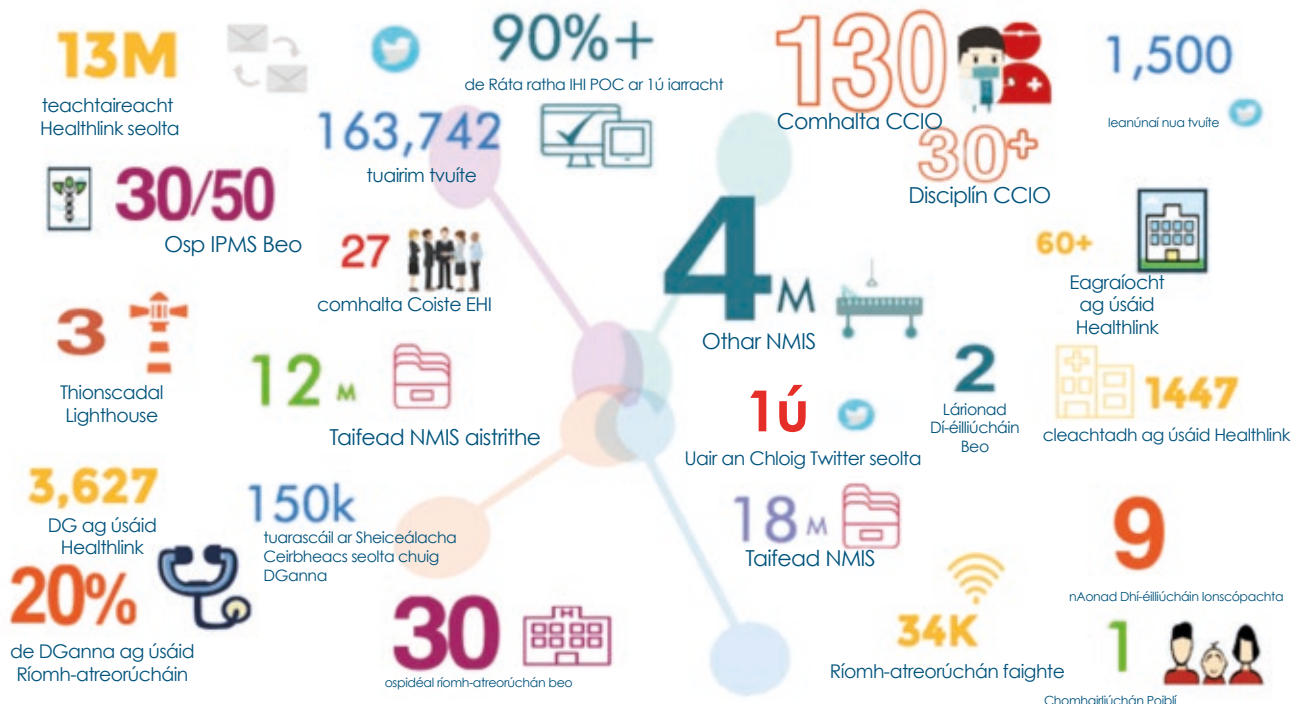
13M
teachtaireacht Healthlink seolta

90%+
de Ráta ratha IHI POC ar 1ú iarracht

163,742
tuairim tvuíte

130
Comhalta CCIO

1,500
leanúnaí nua tvuíte

30+
Disciplín CCIO

30/50
Osp IPMS Beo

27
comhalta Coiste EHI

60+
Eagraíocht ag úsáid Healthlink

4M
Othar NMIS

3
Thionscadal Lighthouse

12M
Taifead NMIS aistrithe

2
Lárionad Dí-éilliúcháin Beo

1ú
Uair an Chloig Twitter seolta

1447
cleachtadh ag úsáid Healthlink

3,627
DG ag úsáid Healthlink

150k
tuarascáil ar Sheiceálacha Ceirbheacs seolta chuig DGanna

18M
Taifead NMIS

9
nAonad Dhí-éilliúcháin Ionscópachta

20%
de DGanna ag úsáid Ríomh-atreorúcháin

30
ospidéal ríomh-atreorúchán beo

34K
Ríomh-atreorúchán faighte

1
Chomhairliúchán Poiblí